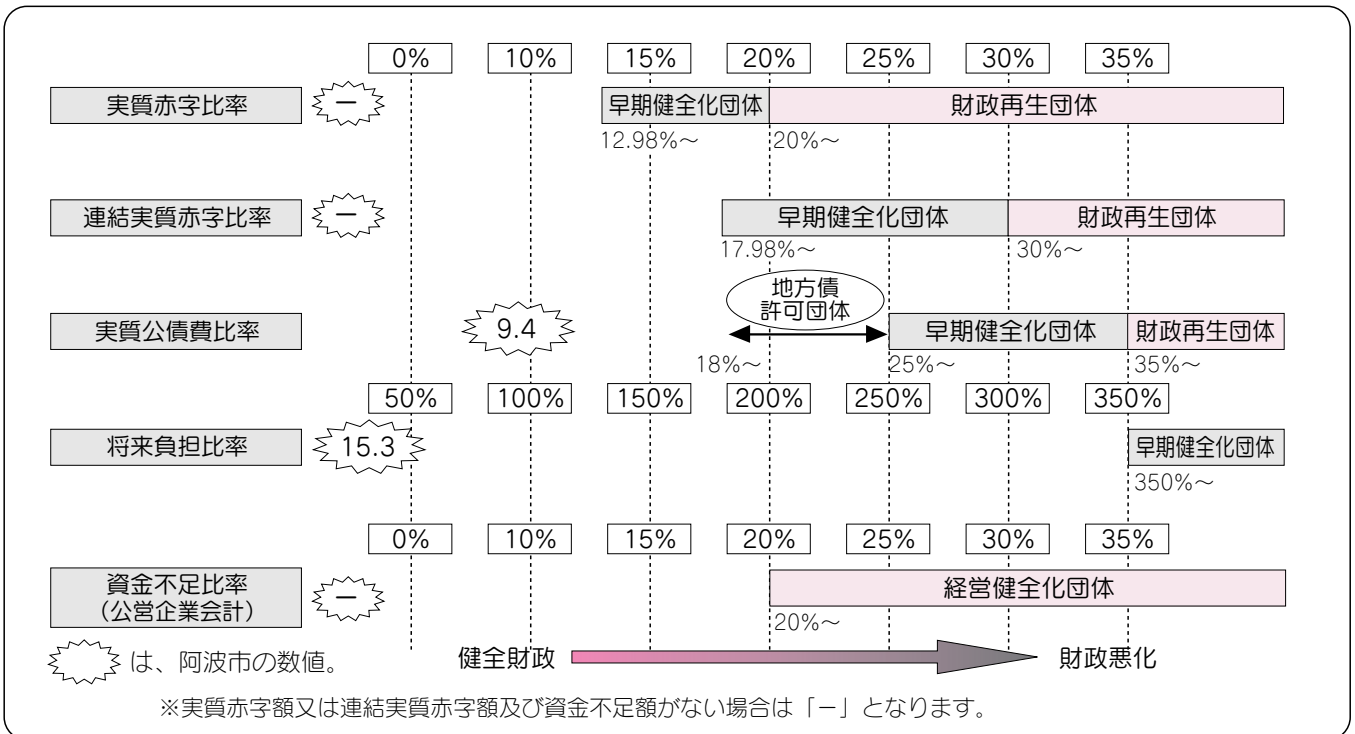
| 0% | 10% | 15% | 20% | 25% | 30% | 35% |
|---|---|---|---|---|---|---|

実質赤字比率 ー 早期健全化団体 財政再生団体
12.98%～ 20%～

連結実質赤字比率 ー 早期健全化団体 財政再生団体
17.98%～ 30%～

地方債許可団体

実質公債費比率 9.4 早期健全化団体 財政再生団体
18%～ 25%～ 35%～

| 50% | 100% | 150% | 200% | 250% | 300% | 350% |
|---|---|---|---|---|---|---|

将来負担比率 15.3 早期健全化団体
350%～

| 0% | 10% | 15% | 20% | 25% | 30% | 35% |
|---|---|---|---|---|---|---|

資金不足比率（公営企業会計） ー 経営健全化団体
20%～

は、阿波市の数値。

健全財政 財政悪化

※実質赤字額又は連結実質赤字額及び資金不足額がない場合は「ー」となります。